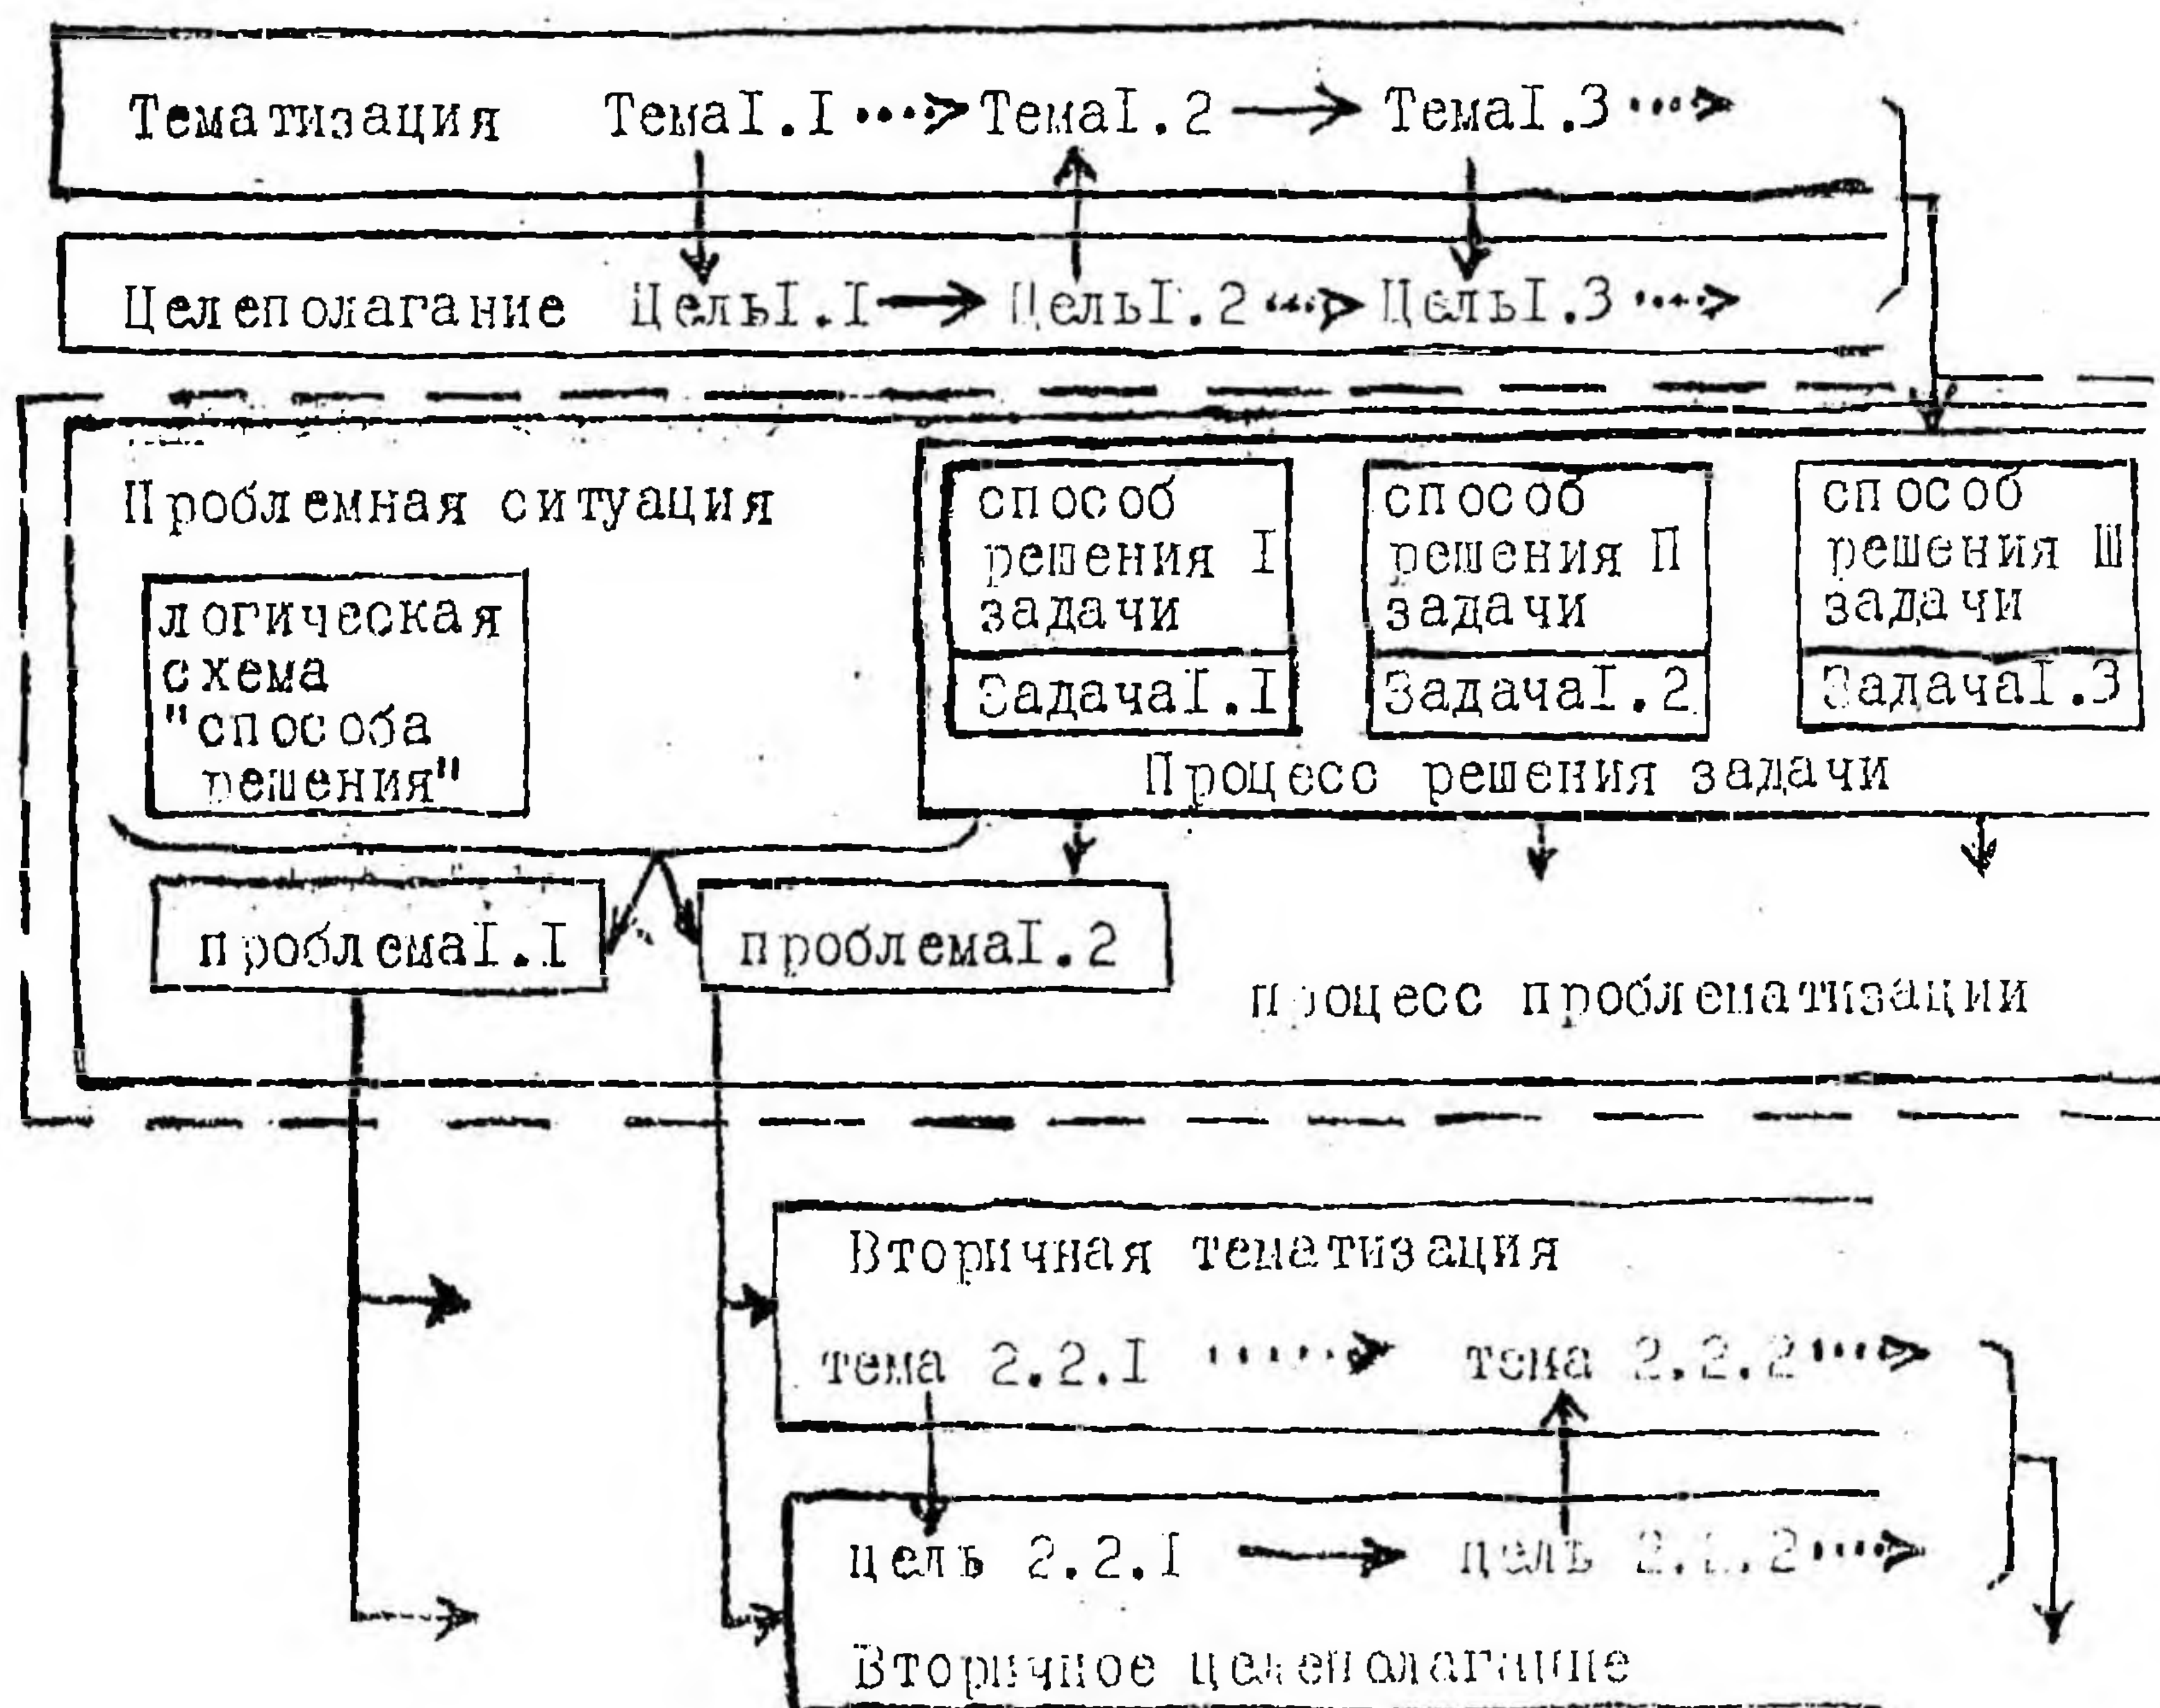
Тематизация ТемаI.I ⋯> ТемаI.2 → ТемаI.3 ⋯>

Целеполагание ЦельI.I → ЦельI.2 ⋯> ЦельI.3 ⋯>

Проблемная ситуация

логическая схема "способа решения"

способ решения I задачи

ЗадачаI.I

способ решения П задачи

ЗадачаI.2

способ решения Ш задачи

ЗадачаI.3

Процесс решения задачи

проблемаI.I

проблемаI.2

процесс проблематизации

Вторичная тематизация

тема 2.2.I ⋯> тема 2.2.2 ⋯>

цель 2.2.I → цель 2.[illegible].2 ⋯>

Вторичное целеполагание